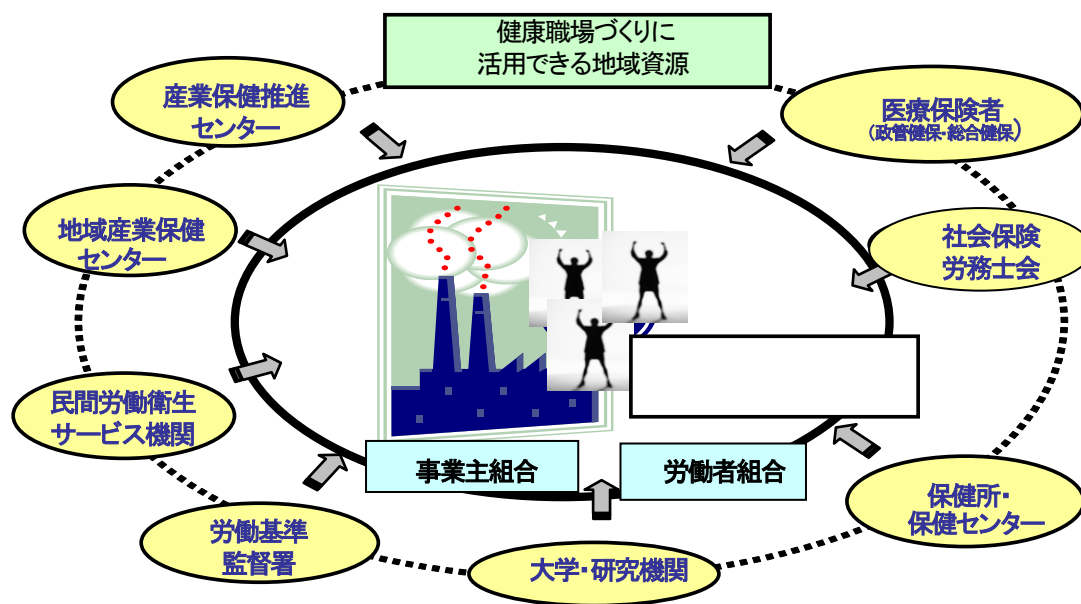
健康職場づくりに
活用できる地域資源

産業保健推進
センター

医療保険者
（政管健保・総合健保）

地域産業保健
センター

社会保険
労務士会

民間労働衛生
サービス機関

事業主組合

労働者組合

労働基準
監督署

保健所・
保健センター

大学・研究機関